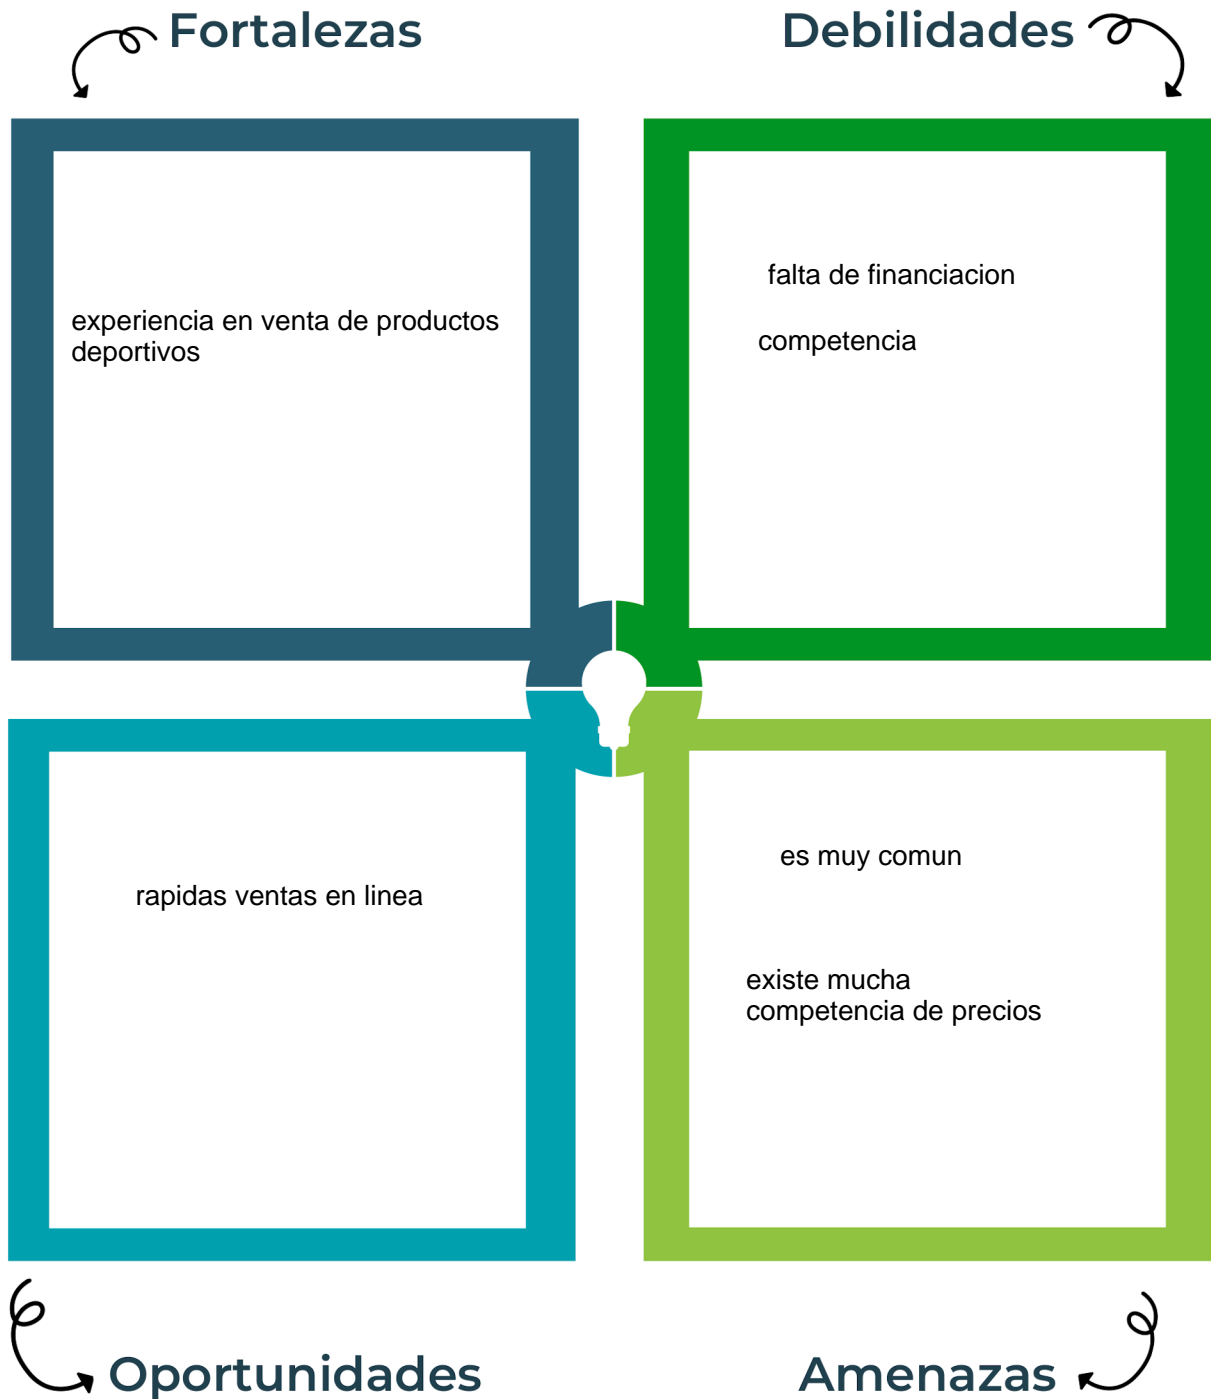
Fortalezas

Debilidades

experiencia en venta de productos deportivos

falta de financiacion

competencia

rapidas ventas en linea

es muy comun

existe mucha competencia de precios

Oportunidades

Amenazas